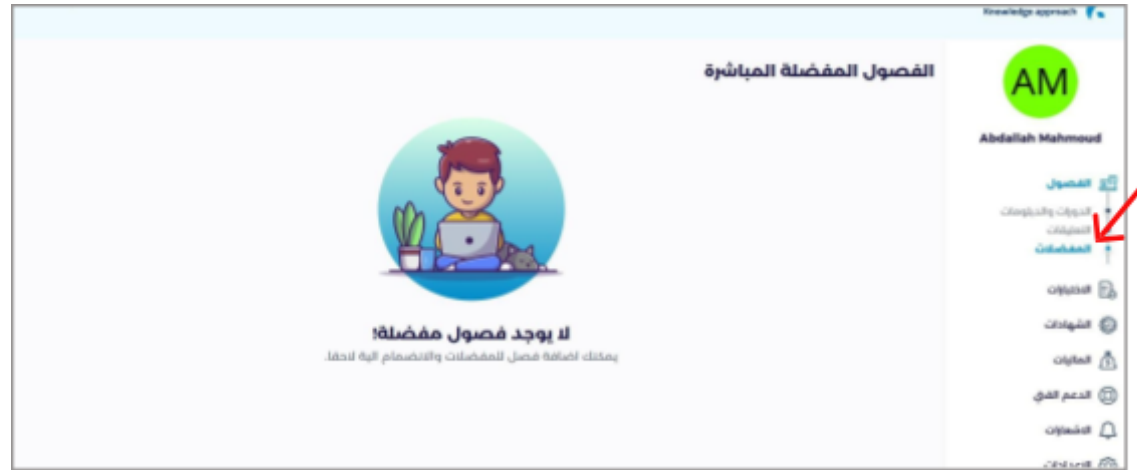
Knowledge approach

AM

Abdallah Mahmoud

الفصول

الدورات والدبلومات

المشتريات

المفضلات

الاختبارات

الشهادات

الماليات

الدعم الفني

الاشعارات

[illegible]

الفصول المفضلة المباشرة

لا يوجد فصول مفضلة!

يمكنك اضافة فصل للمفضلات والانضمام الية لاحقا.